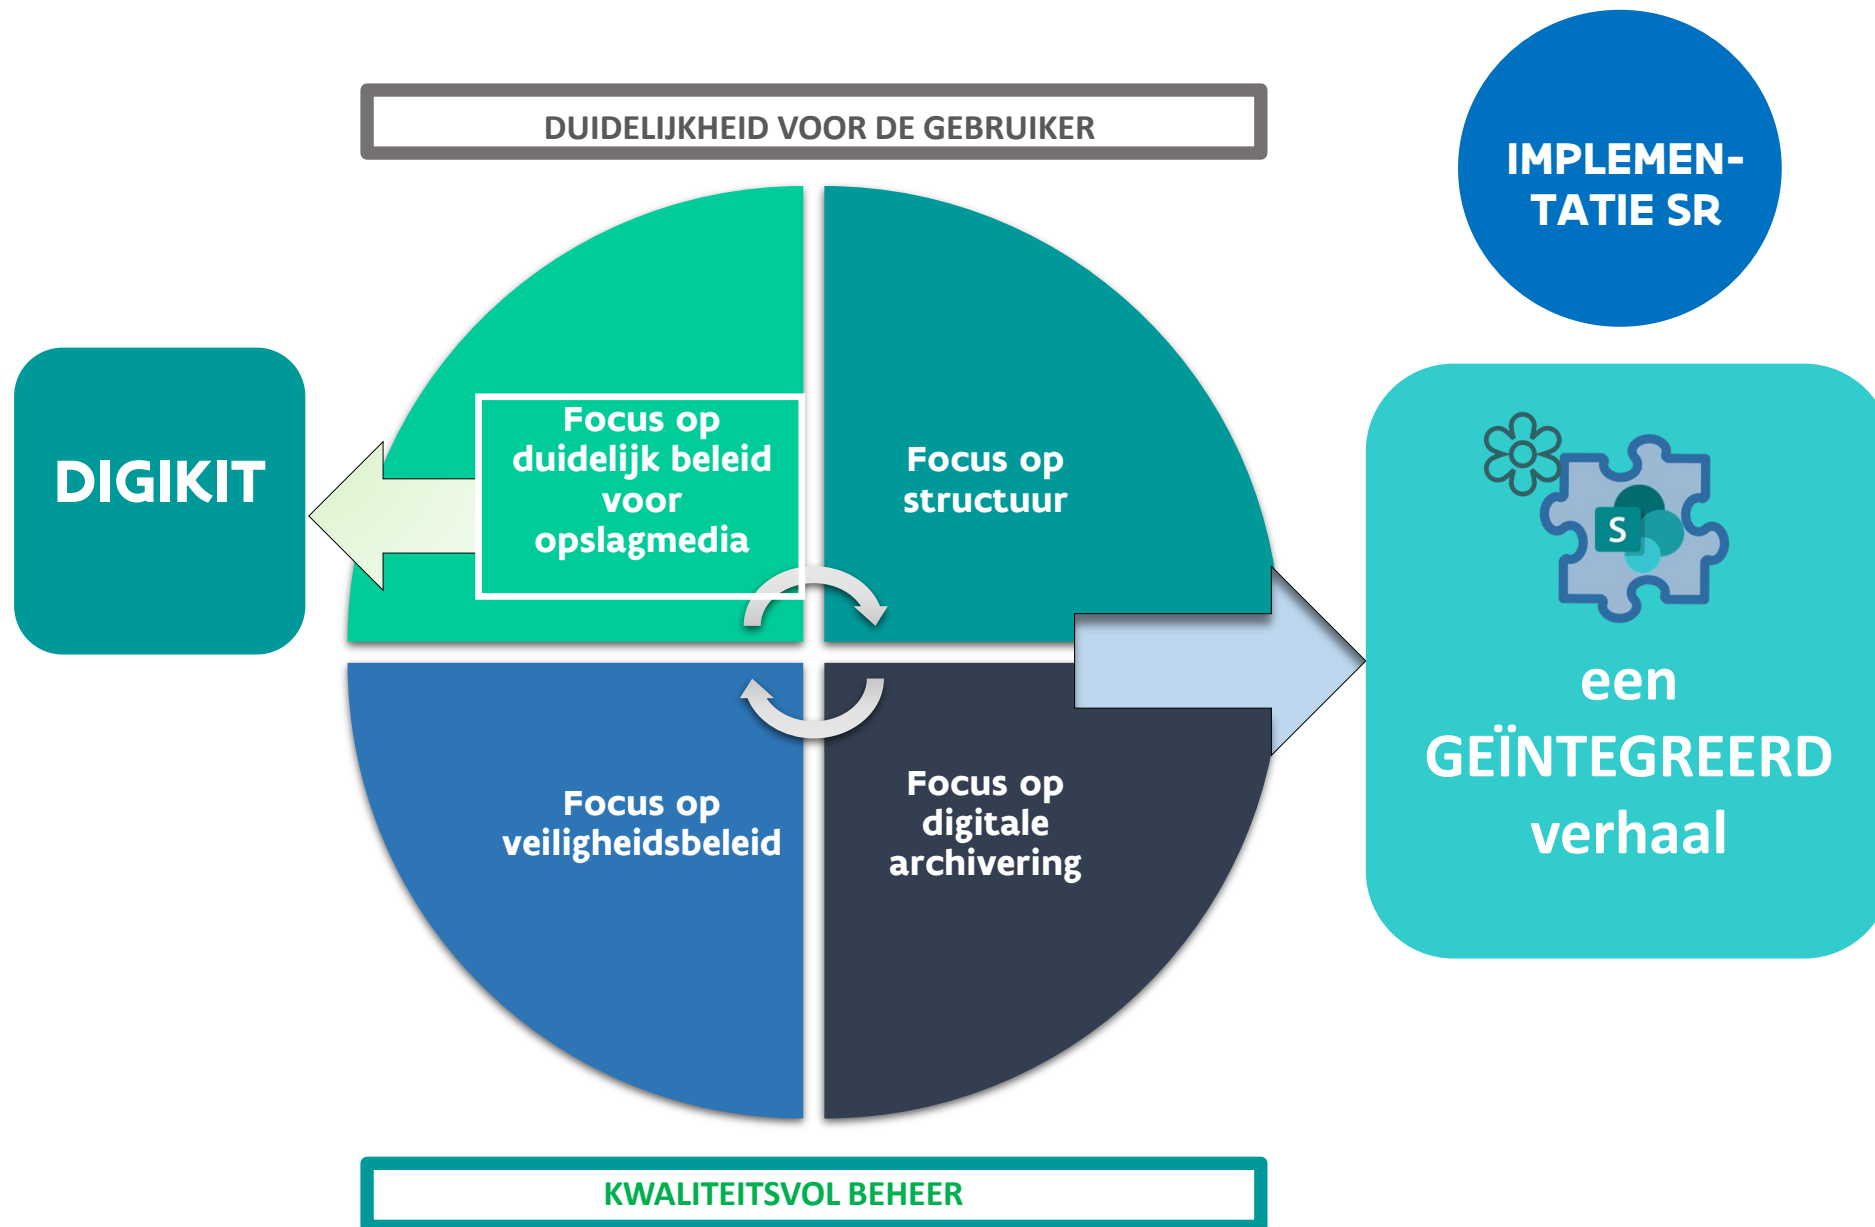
DUIDELIJKHEID VOOR DE GEBRUIKER

IMPLEMENTATIE SR

DIGIKIT

Focus op duidelijk beleid voor opslagmedia

Focus op structuur

S

een GEÏNTEGREERD verhaal

Focus op veiligheidsbeleid

Focus op digitale archivering

KWALITEITSVOL BEHEER